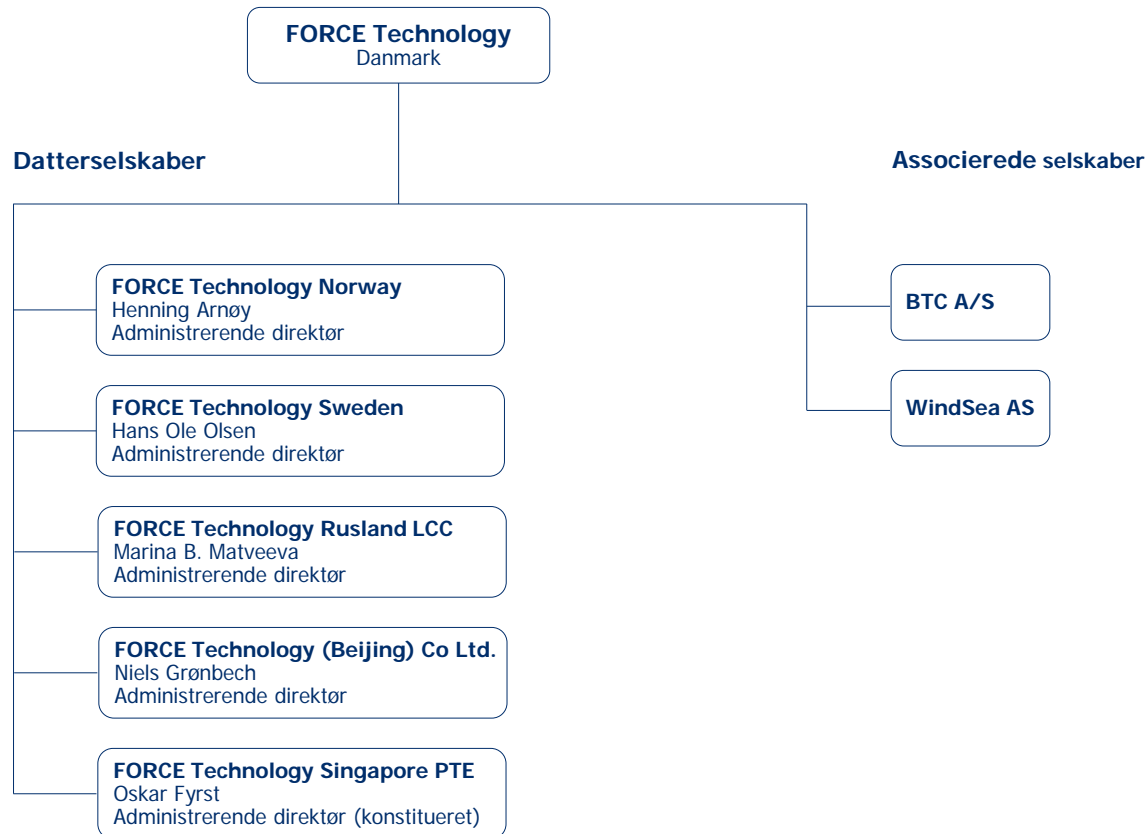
FORCE Technology
Danmark

Datterselskaber

Associerede selskaber

FORCE Technology Norway
Henning Arnøy
Administrerende direktør

FORCE Technology Sweden
Hans Ole Olsen
Administrerende direktør

FORCE Technology Rusland LCC
Marina B. Matveeva
Administrerende direktør

FORCE Technology (Beijing) Co Ltd.
Niels Grønbech
Administrerende direktør

FORCE Technology Singapore PTE
Oskar Fyrst
Administrerende direktør (konstitueret)

BTC A/S

WindSea AS